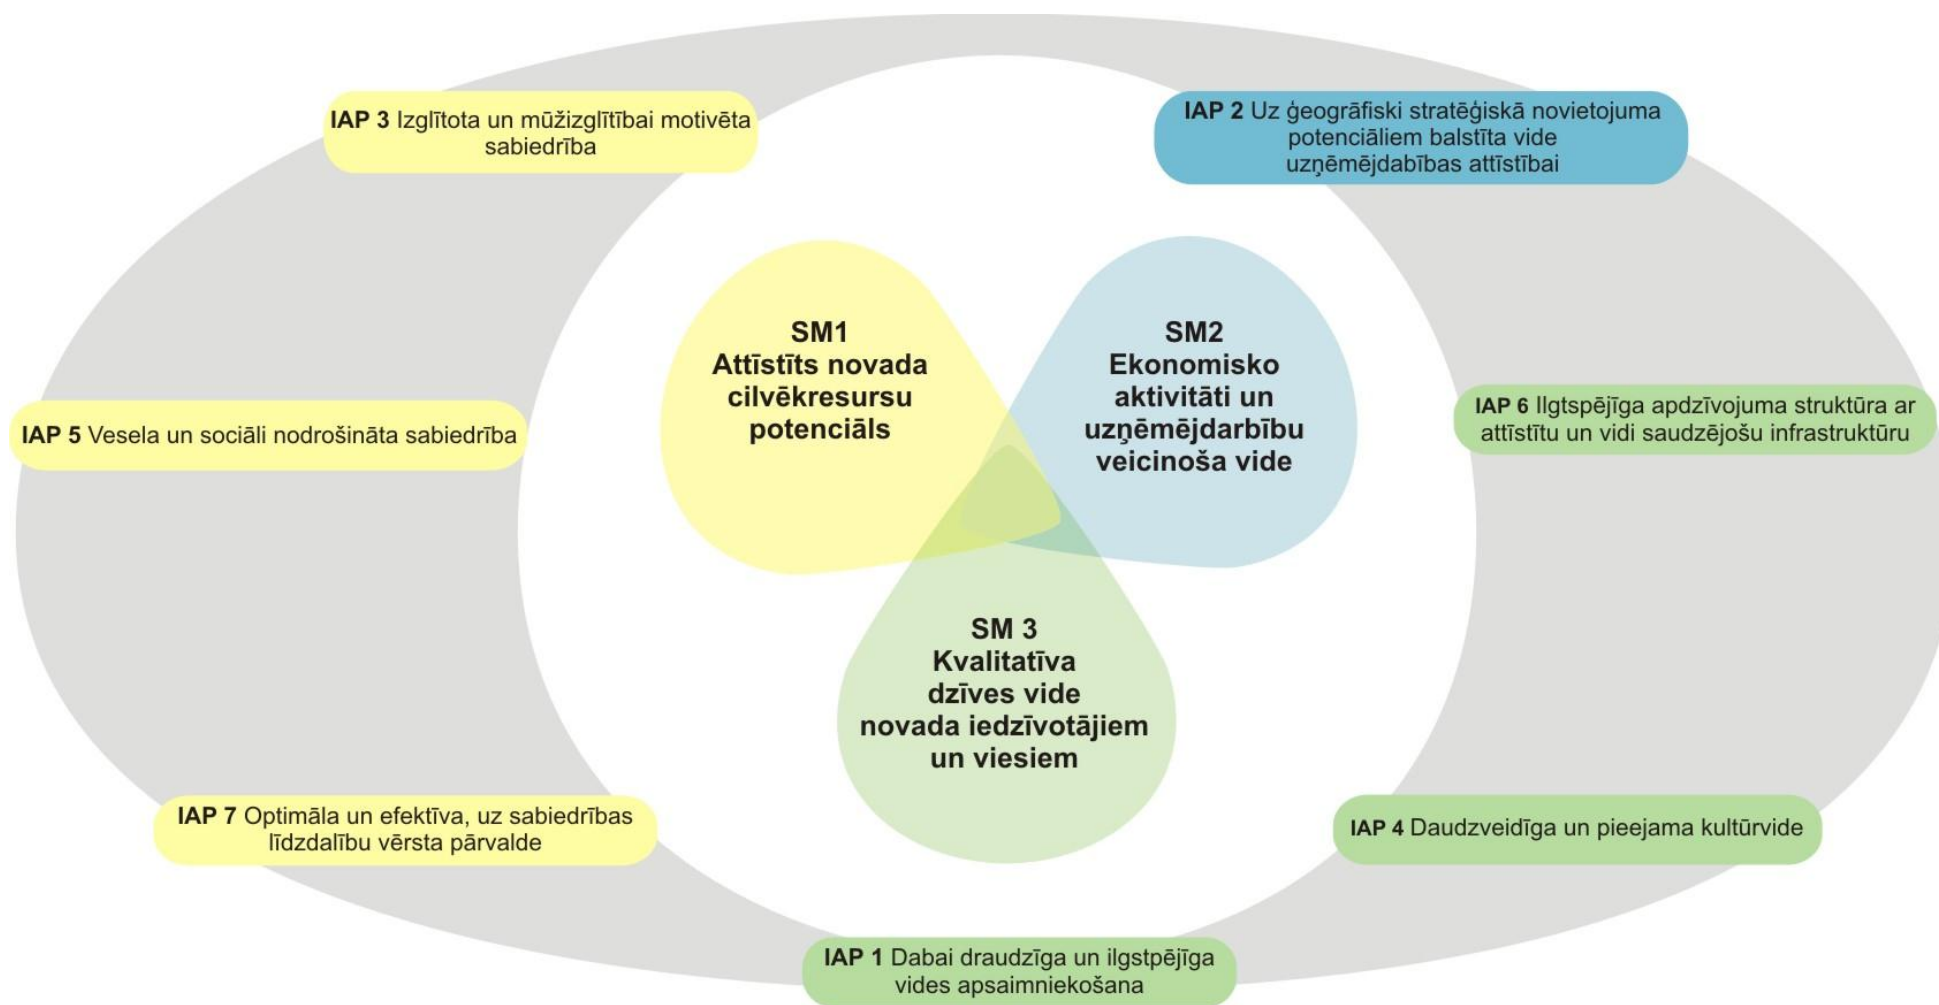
**IAP 3** Izglītota un mūžizglītībai motivēta sabiedrība

**IAP 2** Uz ģeogrāfiski stratēģiskā novietojuma potenciāliem balstīta vide uzņēmējdarbības attīstībai

**SM1**
**Attīstīts novada cilvēkresursu potenciāls**

**SM2**
**Ekonomisko aktivitāti un uzņēmējdarbību veicinoša vide**

**IAP 5** Vesela un sociāli nodrošināta sabiedrība

**IAP 6** Ilgtspējīga apdzīvojuma struktūra ar attīstītu un vidi saudzējošu infrastruktūru

**SM 3**
**Kvalitatīva dzīves vide novada iedzīvotājiem un viesiem**

**IAP 7** Optimāla un efektīva, uz sabiedrības līdzdalību vērsta pārvalde

**IAP 4** Daudzveidīga un pieejama kultūrvide

**IAP 1** Dabai draudzīga un ilgstpējīga vides apsaimniekošana